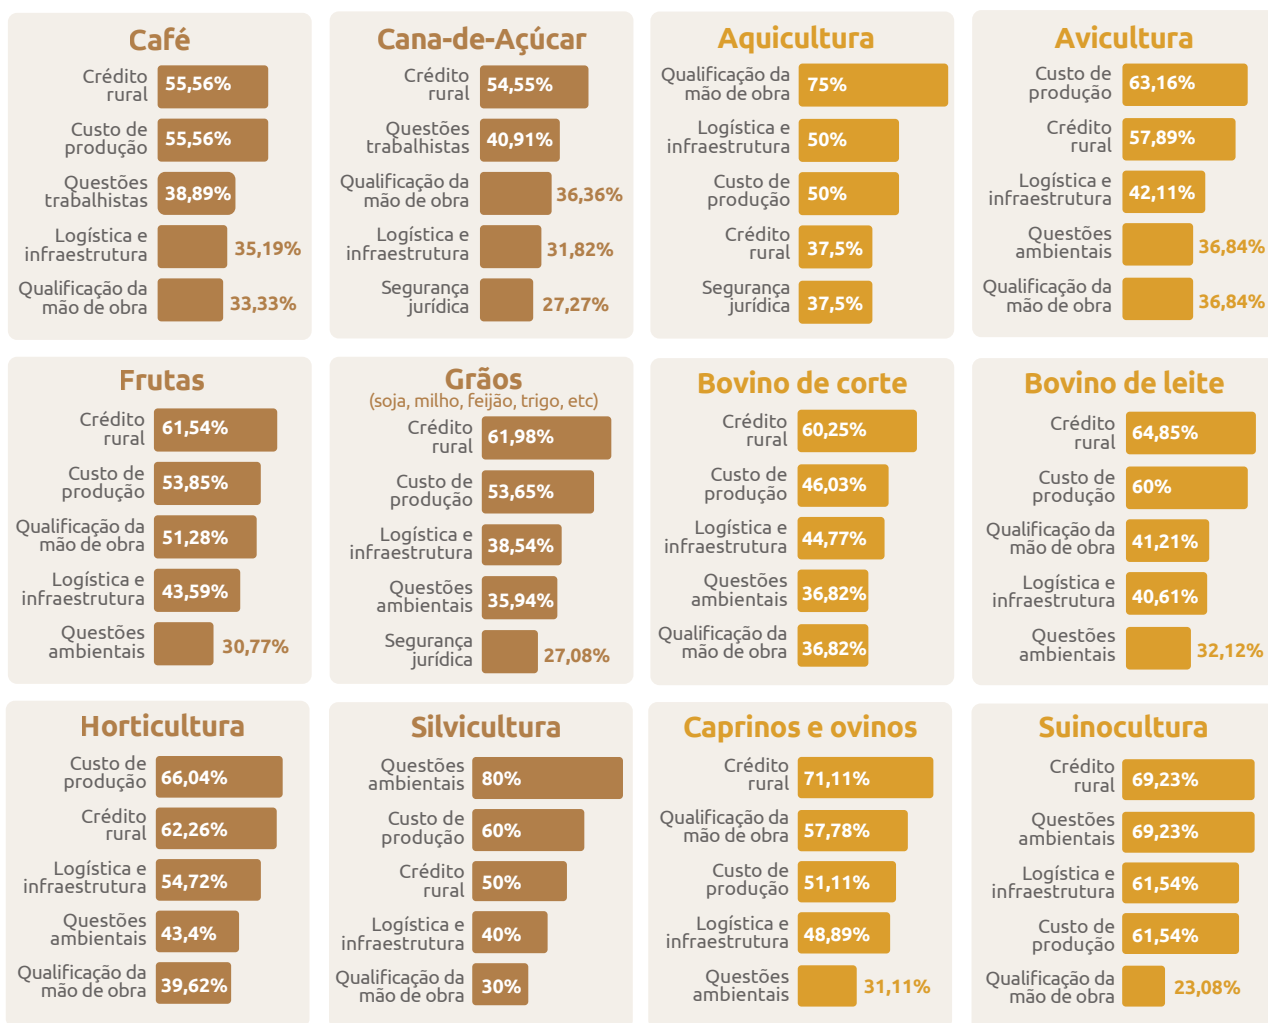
Café

Crédito rural 55,56%
Custo de produção 55,56%
Questões trabalhistas 38,89%
Logística e infraestrutura 35,19%
Qualificação da mão de obra 33,33%

Cana-de-Açúcar

Crédito rural 54,55%
Questões trabalhistas 40,91%
Qualificação da mão de obra 36,36%
Logística e infraestrutura 31,82%
Segurança jurídica 27,27%

Aquicultura

Qualificação da mão de obra 75%
Logística e infraestrutura 50%
Custo de produção 50%
Crédito rural 37,5%
Segurança jurídica 37,5%

Avicultura

Custo de produção 63,16%
Crédito rural 57,89%
Logística e infraestrutura 42,11%
Questões ambientais 36,84%
Qualificação da mão de obra 36,84%

Frutas

Crédito rural 61,54%
Custo de produção 53,85%
Qualificação da mão de obra 51,28%
Logística e infraestrutura 43,59%
Questões ambientais 30,77%

Grãos
(soja, milho, feijão, trigo, etc)

Crédito rural 61,98%
Custo de produção 53,65%
Logística e infraestrutura 38,54%
Questões ambientais 35,94%
Segurança jurídica 27,08%

Bovino de corte

Crédito rural 60,25%
Custo de produção 46,03%
Logística e infraestrutura 44,77%
Questões ambientais 36,82%
Qualificação da mão de obra 36,82%

Bovino de leite

Crédito rural 64,85%
Custo de produção 60%
Qualificação da mão de obra 41,21%
Logística e infraestrutura 40,61%
Questões ambientais 32,12%

Horticultura

Custo de produção 66,04%
Crédito rural 62,26%
Logística e infraestrutura 54,72%
Questões ambientais 43,4%
Qualificação da mão de obra 39,62%

Silvicultura

Questões ambientais 80%
Custo de produção 60%
Crédito rural 50%
Logística e infraestrutura 40%
Qualificação da mão de obra 30%

Caprinos e ovinos

Crédito rural 71,11%
Qualificação da mão de obra 57,78%
Custo de produção 51,11%
Logística e infraestrutura 48,89%
Questões ambientais 31,11%

Suinocultura

Crédito rural 69,23%
Questões ambientais 69,23%
Logística e infraestrutura 61,54%
Custo de produção 61,54%
Qualificação da mão de obra 23,08%